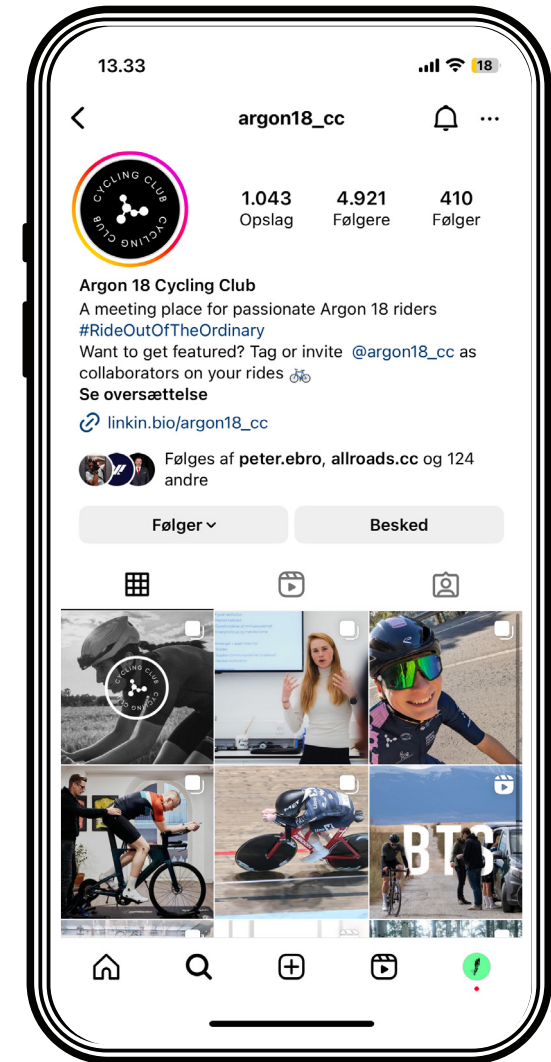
13.33

18

argon18_cc

CYCLING CLUB CYCLING CLUB

1.043
Opslag

4.921
Følgere

410
Følger

Argon 18 Cycling Club
A meeting place for passionate Argon 18 riders
#RideOutOfTheOrdinary
Want to get featured? Tag or invite @argon18_cc as collaborators on your rides 🚲
Se oversættelse

linkin.bio/argon18_cc

Følges af peter.ebro, allroads.cc og 124 andre

Følger

Besked

CYCLING CLUB

BTS